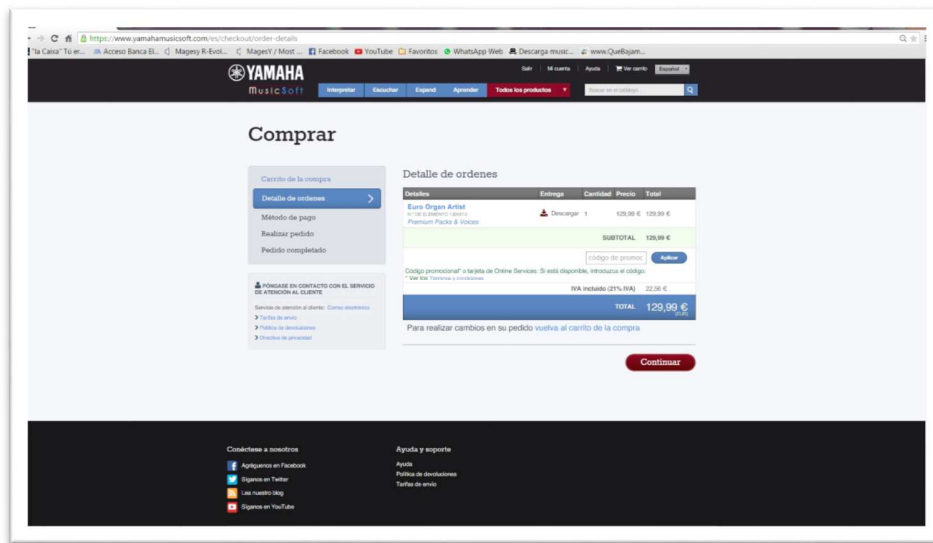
https://www.yamahamusicsoft.com/es/checkout/order-details

"la Caixa" Tu er... Acceso Banca El... Magesy R-Evol... MagesY / Most ... Facebook YouTube Favoritos WhatsApp Web Descarga music... www.QueBajam...

YAMAHA MusicSoft

Salir | Mi cuenta | Ayuda | Ver carro | Español

Interpretar | Escuchar | Expand | Aprender | Todos los productos

Buscar en el catálogo...

Comprar

Carrito de la compra
Detalle de ordenes
Método de pago
Realizar pedido
Pedido completado

PÓNGASE EN CONTACTO CON EL SERVICIO DE ATENCIÓN AL CLIENTE

Servicio de atención al cliente: Correo electrónico
Tarifas de envío
Política de devoluciones
Directiva de privacidad

Detalle de ordenes

| Detalles | Entrega | Cantidad | Precio | Total |
|---|---|---|---|---|
| Euro Organ Artist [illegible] Premium Packs & Voices | Descargar | 1 | 129,99 € | 129,99 € |
| | | SUBTOTAL | | 129,99 € |

código de promoc | Aplicar

Código promocional* o tarjeta de Online Services: Si está disponible, introduzca el código.
* Ver los Términos y condiciones

IVA incluido (21% IVA) 22,56 €

TOTAL 129,99 €

Para realizar cambios en su pedido vuelva al carrito de la compra

Continuar

Conéctese a nosotros
Agréguenos en Facebook
Síganos en Twitter
Lea nuestro blog
Síganos en YouTube

Ayuda y soporte
Ayuda
Política de devoluciones
Tarifas de envío